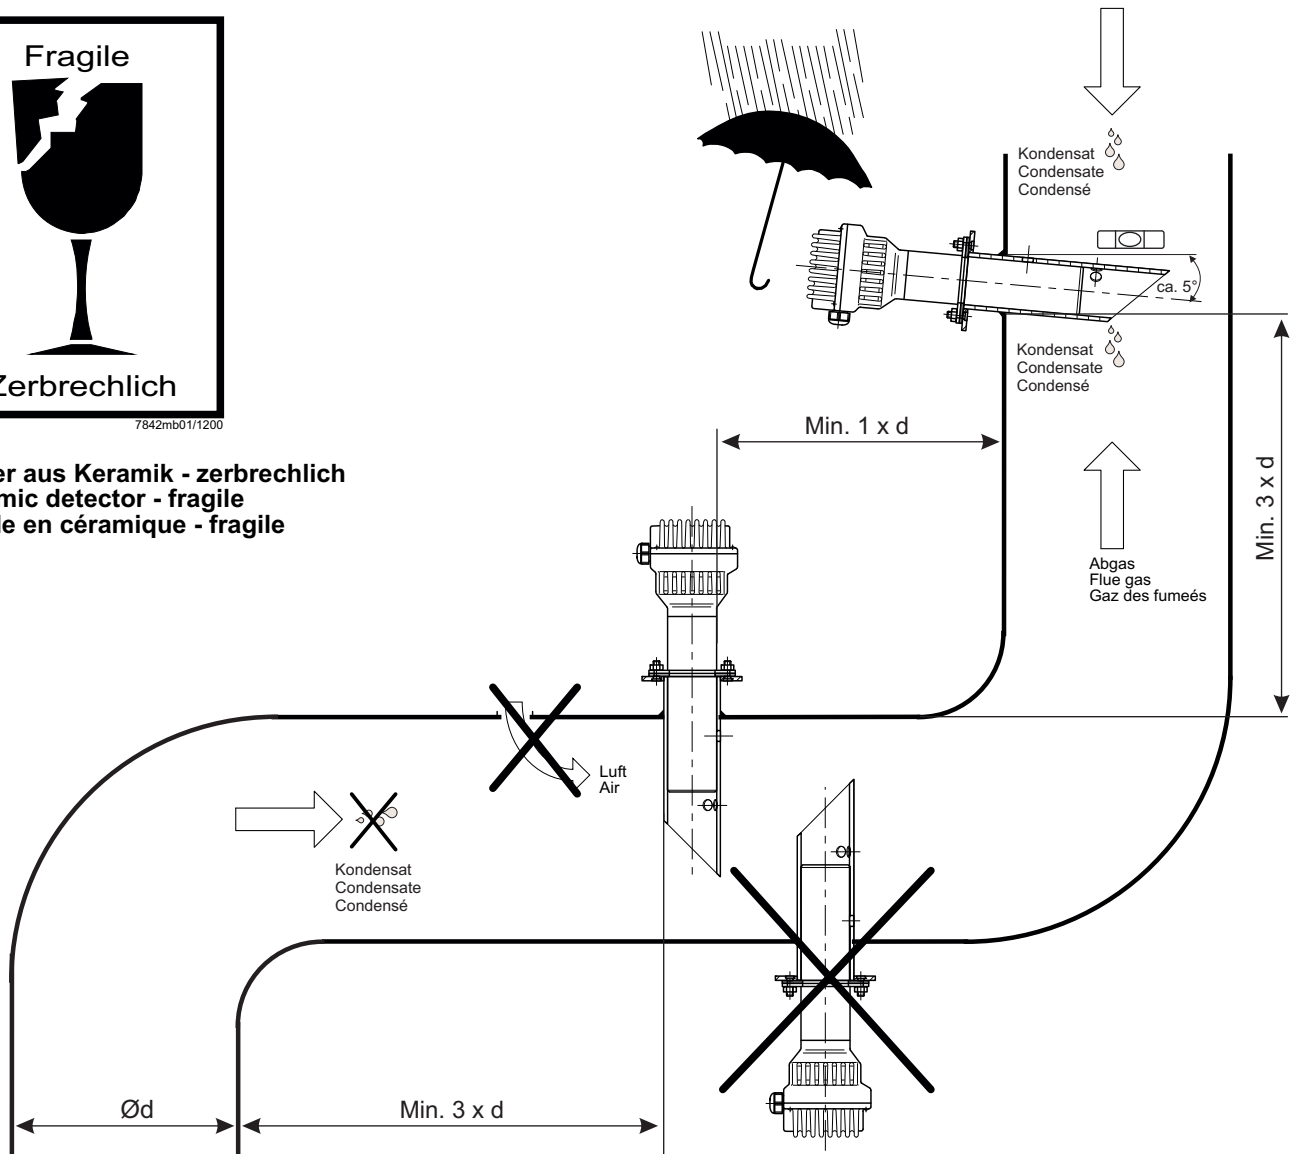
Fragile

Zerbrechlich

7842mb01/1200

er aus Keramik - zerbrechlich
mic detector - fragile
le en céramique - fragile

Kondensat
Condensate
Condensé

ca. 5°

Kondensat
Condensate
Condensé

Min. 1 x d

Min. 3 x d

Abgas
Flue gas
Gaz des fumeés

Luft
Air

Kondensat
Condensate
Condensé

Ød

Min. 3 x d